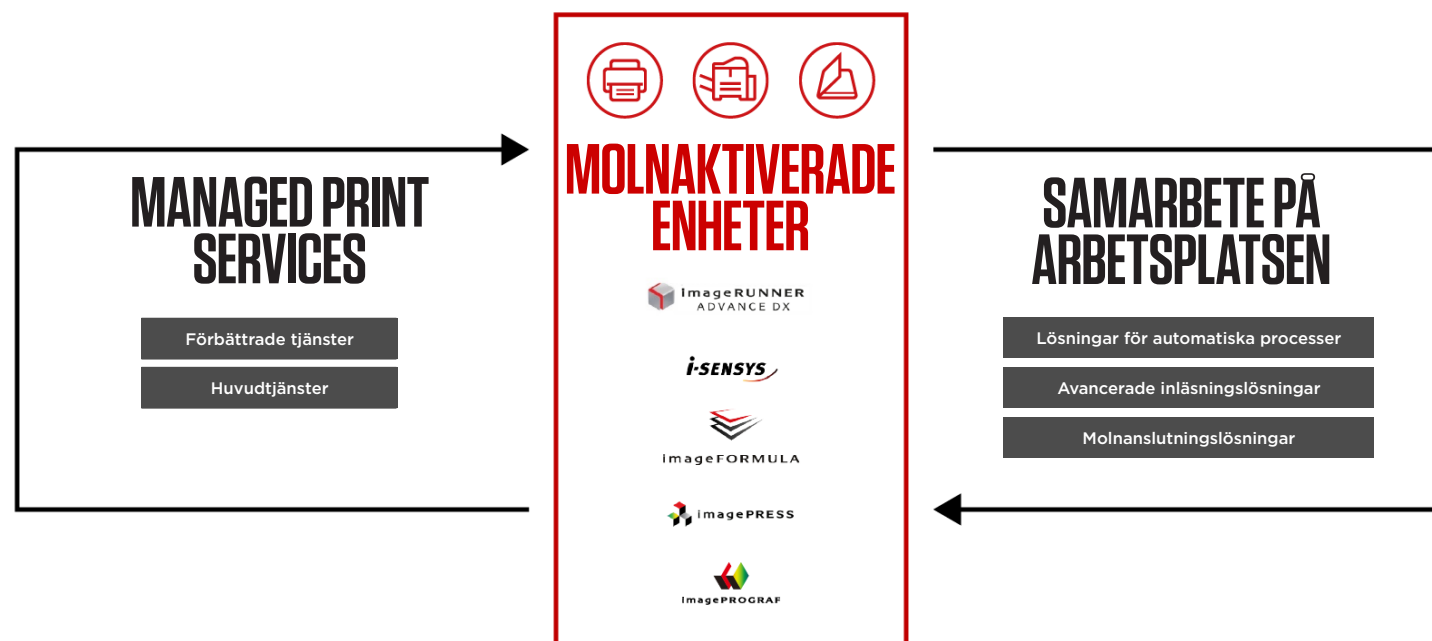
MANAGED PRINT SERVICES

Förbättrade tjänster

Huvudtjänster

MOLNAKTIVERADE ENHETER

imageRUNNER ADVANCE DX

i-SENSYS

imageFORMULA

imagePRESS

imagePROGRAF

SAMARBETE PÅ ARBETSPLATSEN

Lösningar för automatiska processer

Avancerade inläsningslösningar

Molnanslutningslösningar